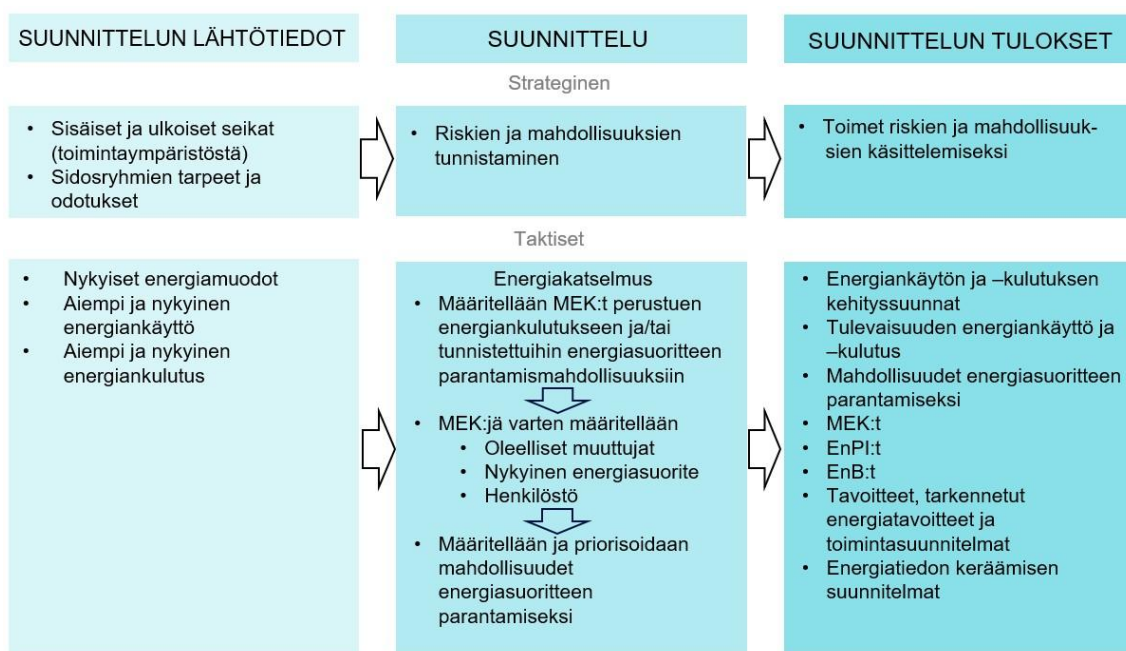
SUUNNITTELUN LÄHTÖTIEDOT

SUUNNITTELU

SUUNNITTELUN TULOKSET

Strateginen

- Sisäiset ja ulkoiset seikat (toimintaympäristöstä)
- Sidosryhmien tarpeet ja odotukset

- Riskien ja mahdollisuuksien tunnistaminen

- Toimet riskien ja mahdollisuuksien käsittelemiseksi

Taktiset

- Nykyiset energiamuodot
- Aiempi ja nykyinen energiankäyttö
- Aiempi ja nykyinen energiankulutus

Energiakatselmus
- Määritellään MEK:t perustuen energiankulutukseen ja/tai tunnistettuihin energiasuoritteen parantamismahdollisuuksiin
- MEK:jä varten määritellään
  - Oleelliset muuttujat
  - Nykyinen energiasuorite
  - Henkilöstö
- Määritellään ja priorisoidaan mahdollisuudet energiasuoritteen parantamiseksi

- Energiankäytön ja –kulutuksen kehityssuunnat
- Tulevaisuuden energiankäyttö ja –kulutus
- Mahdollisuudet energiasuoritteen parantamiseksi
- MEK:t
- EnPI:t
- EnB:t
- Tavoitteet, tarkennetut energiatavoitteet ja toimintasuunnitelmat
- Energiatiedon keräämisen suunnitelmat